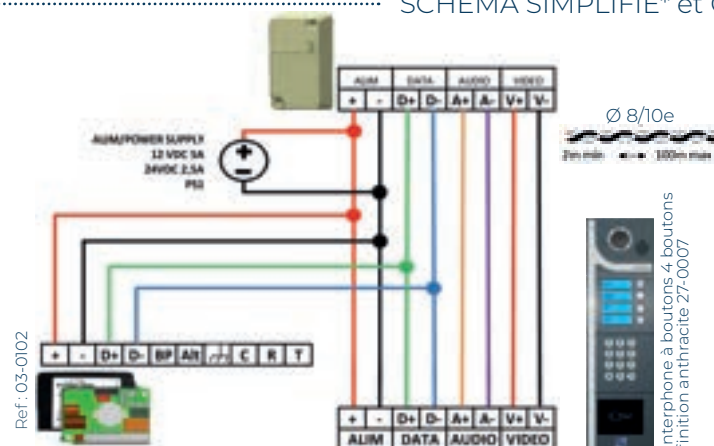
SCHÉMA SIMPLIFIÉ* et C

| ALIM | | DATA | | AUDIO | | VIDEO | |
|---|---|---|---|---|---|---|---|
| + | - | D+ | D- | A+ | A- | V+ | V- |

ALIM/POWER SUPPLY
12 VDC 5A
24VDC 2,5A
PSI

Ø 8/10e

2m min 100m max

+ - D+ D- BP Alt C R T

Ref : 03-0102

| + | - | D+ | D- | A+ | A- | V+ | V- |
|---|---|---|---|---|---|---|---|
| ALIM | | DATA | | AUDIO | | VIDEO | |

nterphone à boutons 4 boutons
finition anthracite 27-0007